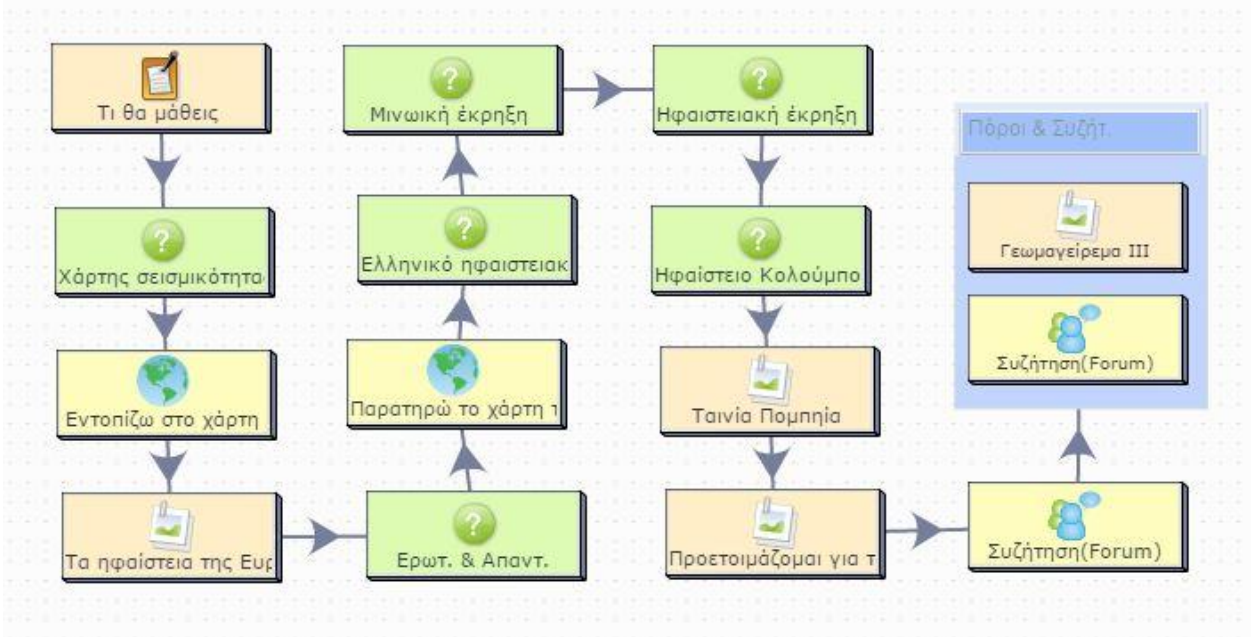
Τι θα μάθεις

Χάρτης σεισμικότητα

Εντοπίζω στο χάρτη

Τα ηφαίστεια της Ευρ

Ερωτ. & Απαντ.

Παρατηρώ το χάρτη τ

Ελληνικό ηφαιστειακ

Μινωική έκρηξη

Ηφαιστειακή έκρηξη

Ηφαίστειο Κολούμπο

Ταινία Πομπηία

Προετοιμάζομαι για τ

Συζήτηση(Forum)

Πόροι & Συζήτ.

Γεωμαγείρεμα III

Συζήτηση(Forum)